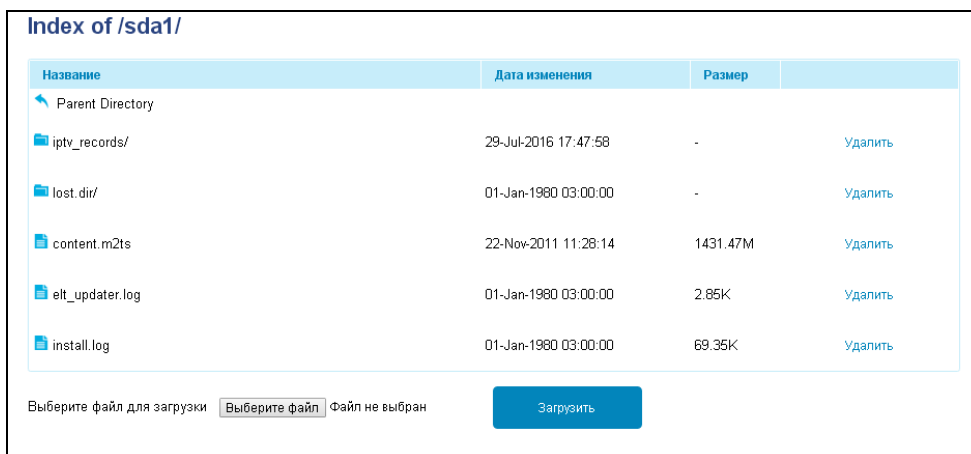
Index of /sda1/

| Название | Дата изменения | Размер | |
|---|---|---|---|
| Parent Directory | | | |
| iptv_records/ | 29-Jul-2016 17:47:58 | - | Удалить |
| lost.dir/ | 01-Jan-1980 03:00:00 | - | Удалить |
| content.m2ts | 22-Nov-2011 11:28:14 | 1431.47M | Удалить |
| elt_updater.log | 01-Jan-1980 03:00:00 | 2.85K | Удалить |
| install.log | 01-Jan-1980 03:00:00 | 69.35K | Удалить |

Выберите файл для загрузки Выберите файл Файл не выбран Загрузить